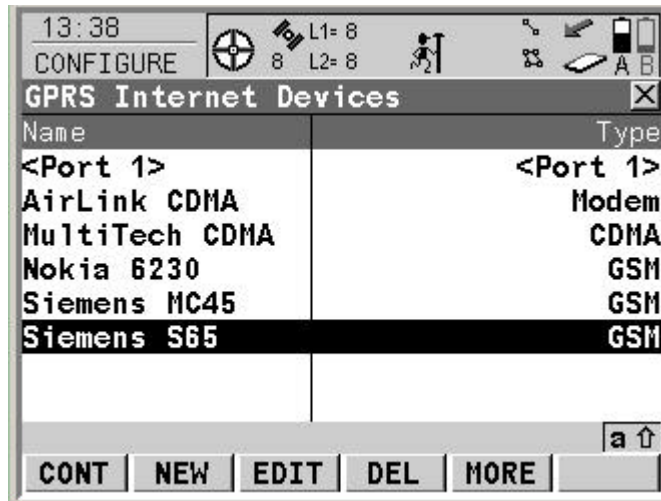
13:38
CONFIGURE
8 L1= 8
L2= 8
A B
GPRS Internet Devices

| Name | Type |
|---|---|
| <Port 1> | <Port 1> |
| AirLink CDMA | Modem |
| MultiTech CDMA | CDMA |
| Nokia 6230 | GSM |
| Siemens MC45 | GSM |
| Siemens S65 | GSM |

a ⇧
CONT NEW EDIT DEL MORE